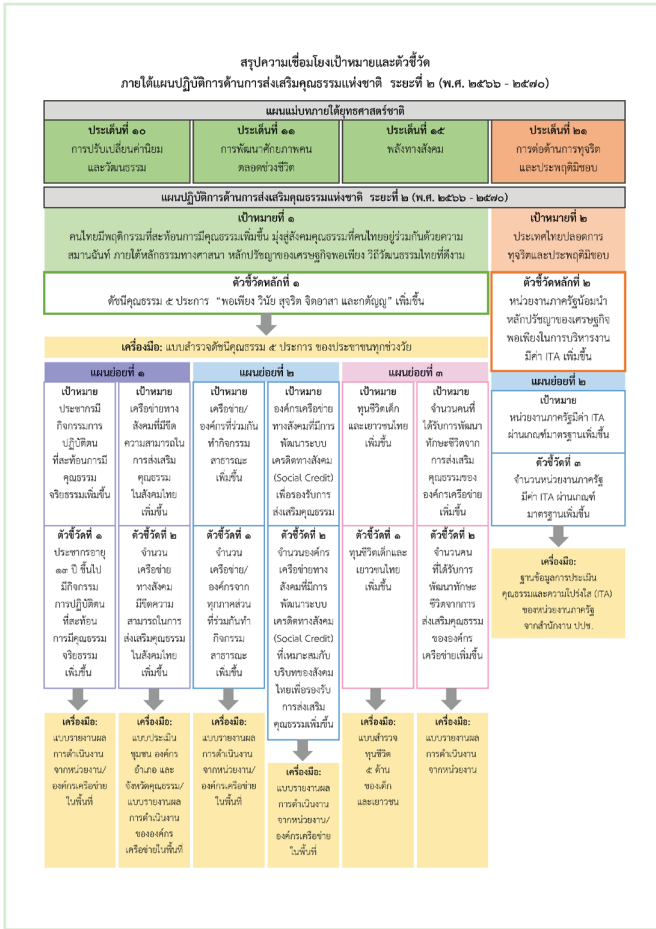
สรุปความเชื่อมโยงเป้าหมายและตัวชี้วัด
ภายใต้แผนปฏิบัติการด้านการส่งเสริมคุณธรรมแห่งชาติ ระยะที่ ๒ (พ.ศ. ๒๕๖๖ - ๒๕๗๐)

แผนแม่บทภายใต้ยุทธศาสตร์ชาติ

ประเด็นที่ ๑๐
การปรับเปลี่ยนค่านิยมและวัฒนธรรม

ประเด็นที่ ๑๑
การพัฒนาศักยภาพคนตลอดช่วงชีวิต

ประเด็นที่ ๑๕
พลังทางสังคม

ประเด็นที่ ๒๑
การต่อต้านการทุจริตและประพฤติมิชอบ

แผนปฏิบัติการด้านการส่งเสริมคุณธรรมแห่งชาติ ระยะที่ ๒ (พ.ศ. ๒๕๖๖ - ๒๕๗๐)

เป้าหมายที่ ๑
คนไทยมีพฤติกรรมที่สะท้อนการมีคุณธรรมเพิ่มขึ้น มุ่งสู่สังคมคุณธรรมที่คนไทยอยู่ร่วมกันด้วยความสมานฉันท์ ภายใต้หลักธรรมทางศาสนา หลักปรัชญาของเศรษฐกิจพอเพียง วิถีวัฒนธรรมไทยที่ดีงาม

เป้าหมายที่ ๒
ประเทศไทยปลอดการทุจริตและประพฤติมิชอบ

ตัวชี้วัดหลักที่ ๑
ดัชนีคุณธรรม ๕ ประการ "พอเพียง วินัย สุจริต จิตอาสา และกตัญญู" เพิ่มขึ้น

ตัวชี้วัดหลักที่ ๒
หน่วยงานภาครัฐน้อมนำหลักปรัชญาของเศรษฐกิจพอเพียงในการบริหารงาน มีค่า ITA เพิ่มขึ้น

เครื่องมือ: แบบสำรวจดัชนีคุณธรรม ๕ ประการ ของประชาชนทุกช่วงวัย

แผนย่อยที่ ๑

เป้าหมาย
ประชากรมีกิจกรรมการปฏิบัติตนที่สะท้อนการมีคุณธรรมจริยธรรมเพิ่มขึ้น

เป้าหมาย
เครือข่ายทางสังคมมีมีขีดความสามารถในการส่งเสริมคุณธรรมในสังคมไทยเพิ่มขึ้น

ตัวชี้วัดที่ ๑
ประชากรอายุ ๑๓ ปี ขึ้นไปมีกิจกรรมการปฏิบัติตนที่สะท้อนการมีคุณธรรมจริยธรรมเพิ่มขึ้น

ตัวชี้วัดที่ ๒
จำนวนเครือข่ายทางสังคมมีขีดความสามารถในการส่งเสริมคุณธรรมในสังคมไทยเพิ่มขึ้น

เครื่องมือ:
แบบรายงานผลการดำเนินงานจากหน่วยงาน/องค์กรเครือข่ายในพื้นที่

เครื่องมือ:
แบบประเมินชุมชน องค์กร อำเภอ และจังหวัดคุณธรรม/แบบรายงานผลการดำเนินงานขององค์กรเครือข่ายในพื้นที่

แผนย่อยที่ ๒

เป้าหมาย
เครือข่าย/องค์กรที่ร่วมกันทำกิจกรรมสาธารณะเพิ่มขึ้น

เป้าหมาย
องค์กรเครือข่ายทางสังคมที่มีการพัฒนาระบบเครดิตทางสังคม (Social Credit) เพื่อรองรับการส่งเสริมคุณธรรม

ตัวชี้วัดที่ ๑
จำนวนเครือข่าย/องค์กรจากทุกภาคส่วนที่ร่วมกันทำกิจกรรมสาธารณะเพิ่มขึ้น

ตัวชี้วัดที่ ๒
จำนวนองค์กรเครือข่ายทางสังคมที่มีการพัฒนาระบบเครดิตทางสังคม (Social Credit) ที่เหมาะสมกับบริบทของสังคมไทยเพื่อรองรับการส่งเสริมคุณธรรมเพิ่มขึ้น

เครื่องมือ:
แบบรายงานผลการดำเนินงานจากหน่วยงาน/องค์กรเครือข่ายในพื้นที่

เครื่องมือ:
แบบรายงานผลการดำเนินงานจากหน่วยงาน/องค์กรเครือข่ายในพื้นที่

แผนย่อยที่ ๓

เป้าหมาย
ทุนชีวิตเด็กและเยาวชนไทยเพิ่มขึ้น

เป้าหมาย
จำนวนคนที่ได้รับการพัฒนาทักษะชีวิตจากการส่งเสริมคุณธรรมขององค์กรเครือข่ายเพิ่มขึ้น

ตัวชี้วัดที่ ๑
ทุนชีวิตเด็กและเยาวชนไทยเพิ่มขึ้น

ตัวชี้วัดที่ ๒
จำนวนคนที่ได้รับการพัฒนาทักษะชีวิตจากการส่งเสริมคุณธรรมขององค์กรเครือข่ายเพิ่มขึ้น

เครื่องมือ:
แบบสำรวจทุนชีวิต ๕ ด้าน ของเด็กและเยาวชน

เครื่องมือ:
แบบรายงานผลการดำเนินงานจากหน่วยงาน

แผนย่อยที่ ๒

เป้าหมาย
หน่วยงานภาครัฐมีค่า ITA ผ่านเกณฑ์มาตรฐานเพิ่มขึ้น

ตัวชี้วัดที่ ๓
จำนวนหน่วยงานภาครัฐมีค่า ITA ผ่านเกณฑ์มาตรฐานเพิ่มขึ้น

เครื่องมือ:
ฐานข้อมูลการประเมินคุณธรรมและความโปร่งใส (ITA) ของหน่วยงานภาครัฐ จากสำนักงาน ปปช.